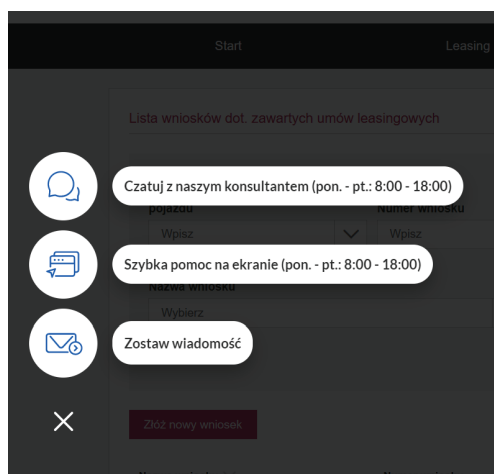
Start

Leasing

Lista wniosków dot. zawartych umów leasingowych

Czatuj z naszym konsultantem (pon. - pt.: 8:00 - 18:00)

pojazdu

Numer wniosku

Wpisz

Wpisz

Szybka pomoc na ekranie (pon. - pt.: 8:00 - 18:00)

Nazwa wniosku

Wybierz

Zostaw wiadomość

Złóż nowy wniosek